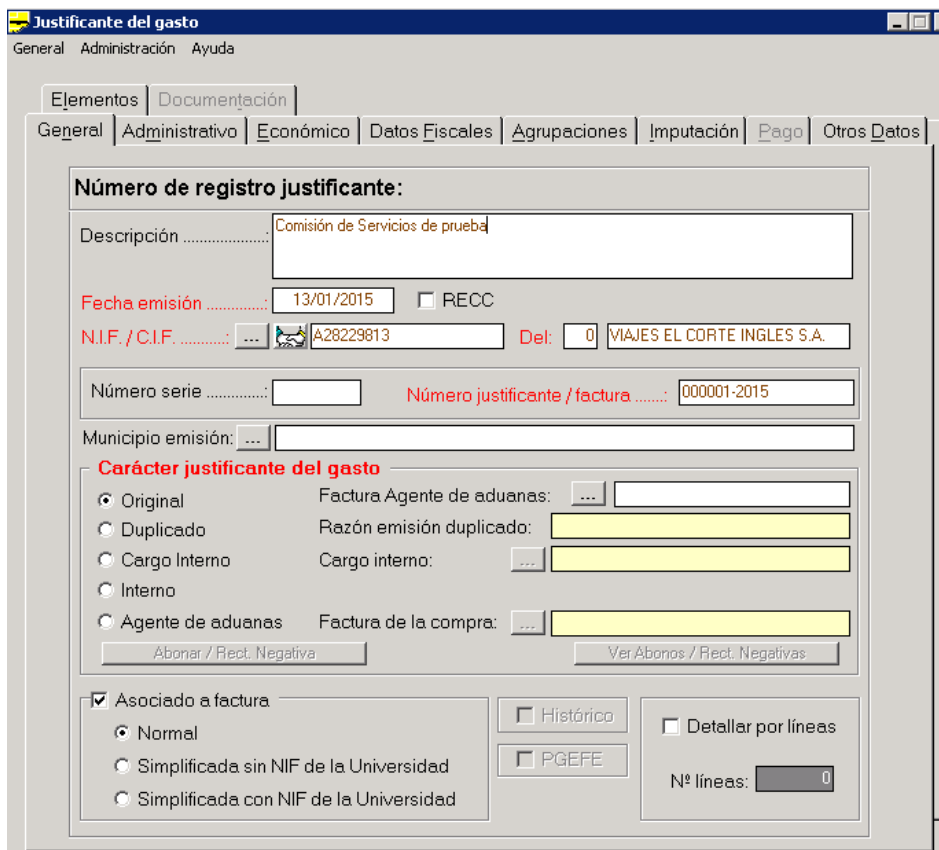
Justificante del gasto

General Administración Ayuda

Elementos | Documentación

General | Administrativo | Económico | Datos Fiscales | Agrupaciones | Imputación | Pago | Otros Datos

Número de registro justificante:

Descripción ..................: Comisión de Servicios de prueba

Fecha emisión ..............: 13/01/2015 RECC

N.I.F. / C.I.F. ...........: ... A28229813 Del: 0 VIAJES EL CORTE INGLES S.A.

Número serie ..............:

Número justificante / factura .......: 000001-2015

Municipio emisión: ...

Carácter justificante del gasto

Original
Duplicado
Cargo Interno
Interno
Agente de aduanas

Factura Agente de aduanas: ...
Razón emisión duplicado:
Cargo interno: ...
Factura de la compra: ...

Abonar / Rect. Negativa

Ver Abonos / Rect. Negativas

Asociado a factura
Normal
Simplificada sin NIF de la Universidad
Simplificada con NIF de la Universidad

Histórico

PGEFE

Detallar por líneas

Nº líneas: 0